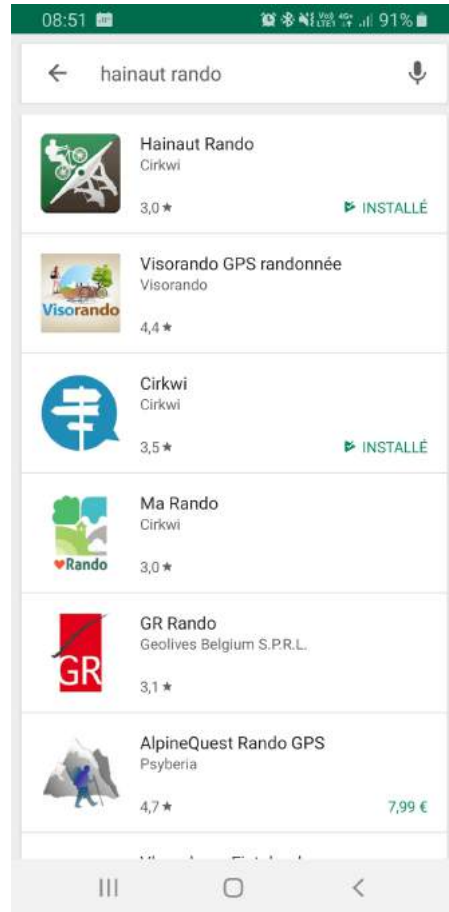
08:51 91%

hainaut rando

Hainaut Rando
Cirkwi
3,0 ★
INSTALLÉ

Visorando
Visorando GPS randonnée
Visorando
4,4 ★

Cirkwi
Cirkwi
3,5 ★
INSTALLÉ

Rando
Ma Rando
Cirkwi
3,0 ★

GR
GR Rando
Geolives Belgium S.P.R.L.
3,1 ★

AlpineQuest Rando GPS
Psyberia
4,7 ★
7,99 €

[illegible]